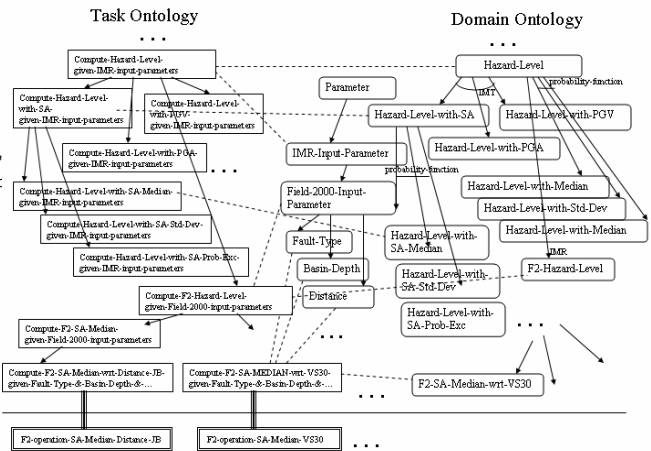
Task Ontology

Domain Ontology

. . .

. . .

Compute-Hazard-Level-given-IMR-input-parameters

Hazard-Level

probability-function

IMT

Compute-Hazard-Level-with-SA-given-IMR-input-parameters

Compute-Hazard-Level-with-PGV-given-IMR-input-parameters

Parameter

Hazard-Level-with-SA

Hazard-Level-with-PGV

Hazard-Level-with-PGA

Compute-Hazard-Level-with-PGA-given-IMR-input-parameters

IMR-Input-Parameter

probability-function

. . .

Hazard-Level-with-Median

Field-2000-Input-Parameter

Compute-Hazard-Level-with-SA-Median-given-IMR-input-parameters

Hazard-Level-with-Std-Dev

Hazard-Level-with-Median

Compute-Hazard-Level-with-SA-Std-Dev-given-IMR-input-parameters

Fault-Type

Hazard-Level-with-SA-Median

Compute-Hazard-Level-with-SA-Prob-Exc-given-IMR-input-parameters

Basin-Depth

IMR

F2-Hazard-Level

Hazard-Level-with-SA-Std-Dev

Compute-F2-Hazard-Level-given-Field-2000-input-parameters

Distance

Hazard-Level-with-SA-Prob-Exc

Compute-F2-SA-Median-given-Field-2000-input-parameters

. . .

. . .

Compute-F2-SA-Median-wrt-Distance-JB-given-Fault-Type-&-Basin-Depth-&-...

Compute-F2-SA-MEDIAN-wrt-VS30-given-Fault-Type-&-Basin-Depth-&-...

F2-SA-Median-wrt-VS30

. . .

F2-operation-SA-Median-Distance-JB

F2-operation-SA-Median-VS30

. . .